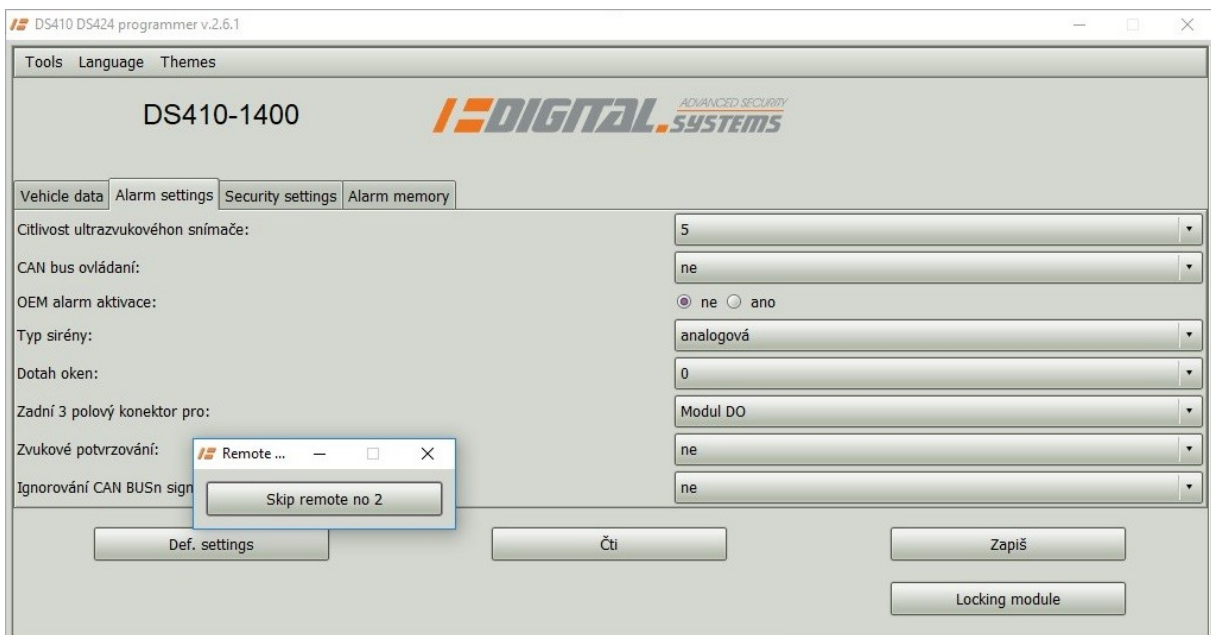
DS410 DS424 programmer v.2.6.1

Tools Language Themes

DS410-1400

DIGITAL ADVANCED SECURITY SYSTEMS

Vehicle data | Alarm settings | Security settings | Alarm memory

Citlivost ultrazvukového snímače: 5

CAN bus ovládaní: ne

OEM alarm aktivace: ne ano

Typ sirény: analogová

Dotah oken: 0

Zadní 3 polový konektor pro: Modul DO

Zvukové potvrzování: ne

Ignorování CAN BUSn sign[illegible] ne

Remote ...

Skip remote no 2

Def. settings

Čti

Zapiš

Locking module